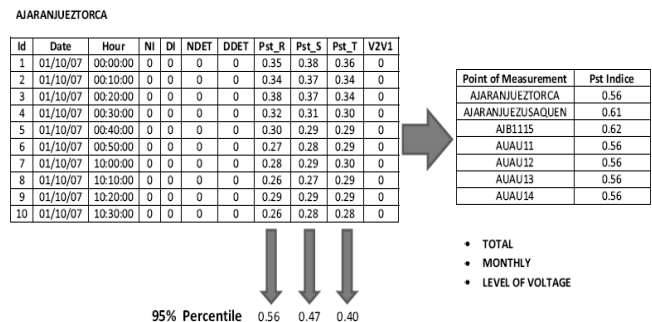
AJARANJUEZTORCA

| Id | Date | Hour | NI | DI | NDET | DDET | Pst_R | Pst_S | Pst_T | V2V1 |
|---|---|---|---|---|---|---|---|---|---|---|
| 1 | 01/10/07 | 00:00:00 | 0 | 0 | 0 | 0 | 0.35 | 0.38 | 0.36 | 0 |
| 2 | 01/10/07 | 00:10:00 | 0 | 0 | 0 | 0 | 0.34 | 0.37 | 0.34 | 0 |
| 3 | 01/10/07 | 00:20:00 | 0 | 0 | 0 | 0 | 0.38 | 0.37 | 0.34 | 0 |
| 4 | 01/10/07 | 00:30:00 | 0 | 0 | 0 | 0 | 0.32 | 0.31 | 0.30 | 0 |
| 5 | 01/10/07 | 00:40:00 | 0 | 0 | 0 | 0 | 0.30 | 0.29 | 0.29 | 0 |
| 6 | 01/10/07 | 00:50:00 | 0 | 0 | 0 | 0 | 0.27 | 0.28 | 0.29 | 0 |
| 7 | 01/10/07 | 10:00:00 | 0 | 0 | 0 | 0 | 0.28 | 0.29 | 0.30 | 0 |
| 8 | 01/10/07 | 10:10:00 | 0 | 0 | 0 | 0 | 0.26 | 0.27 | 0.29 | 0 |
| 9 | 01/10/07 | 10:20:00 | 0 | 0 | 0 | 0 | 0.29 | 0.29 | 0.29 | 0 |
| 10 | 01/10/07 | 10:30:00 | 0 | 0 | 0 | 0 | 0.26 | 0.28 | 0.28 | 0 |

| Point of Measurement | Pst Indice |
|---|---|
| AJARANJUEZTORCA | 0.56 |
| AJARANJUEZUSAQUEN | 0.61 |
| AJB1115 | 0.62 |
| AUAU11 | 0.56 |
| AUAU12 | 0.56 |
| AUAU13 | 0.56 |
| AUAU14 | 0.56 |

• TOTAL
• MONTHLY
• LEVEL OF VOLTAGE

95% Percentile 0.56 0.47 0.40